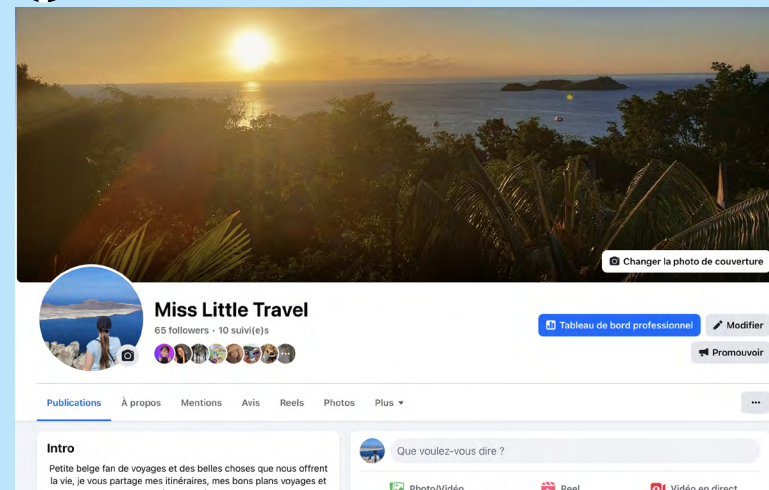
Changer la photo de couverture

Miss Little Travel

65 followers · 10 suivi(e)s

Tableau de bord professionnel

Modifier

Promouvoir

Publications À propos Mentions Avis Reels Photos Plus

...

Intro

Petite belge fan de voyages et des belles choses que nous offrent la vie, je vous partage mes itinéraires, mes bons plans voyages et

Que voulez-vous dire ?

Photo/Vidéo Reel Vidéo en direct